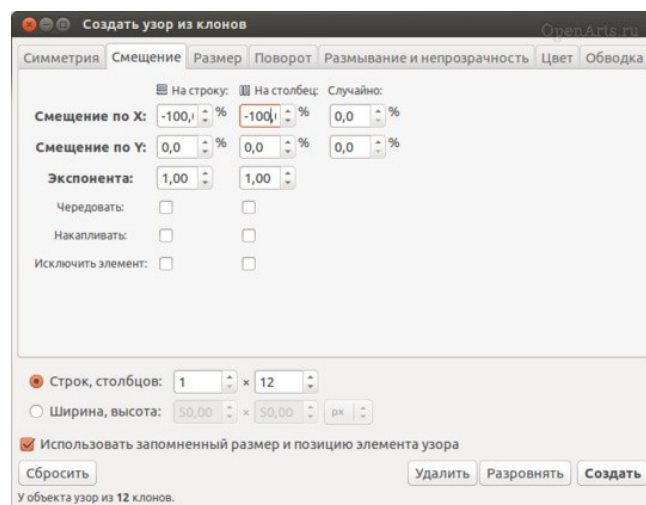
Создать узор из клонов

OpenArts.ru

Симметрия | Смещение | Размер | Поворот | Размывание и непрозрачность | Цвет | Обводка

| | На строку: | На столбец: | Случайно: |
|---|---|---|---|
| Смещение по X: | -100,( % | -100,( % | 0,0 % |
| Смещение по Y: | 0,0 % | 0,0 % | 0,0 % |
| Экспонента: | 1,00 | 1,00 | |
| Чередовать: | | | |
| Накапливать: | | | |
| Исключить элемент: | | | |

Строк, столбцов: 1 × 12

Ширина, высота: 50,00 × 50,00 px

Использовать запомненный размер и позицию элемента узора

Сбросить

Удалить | Разровнять | Создать

У объекта узор из 12 клонов.